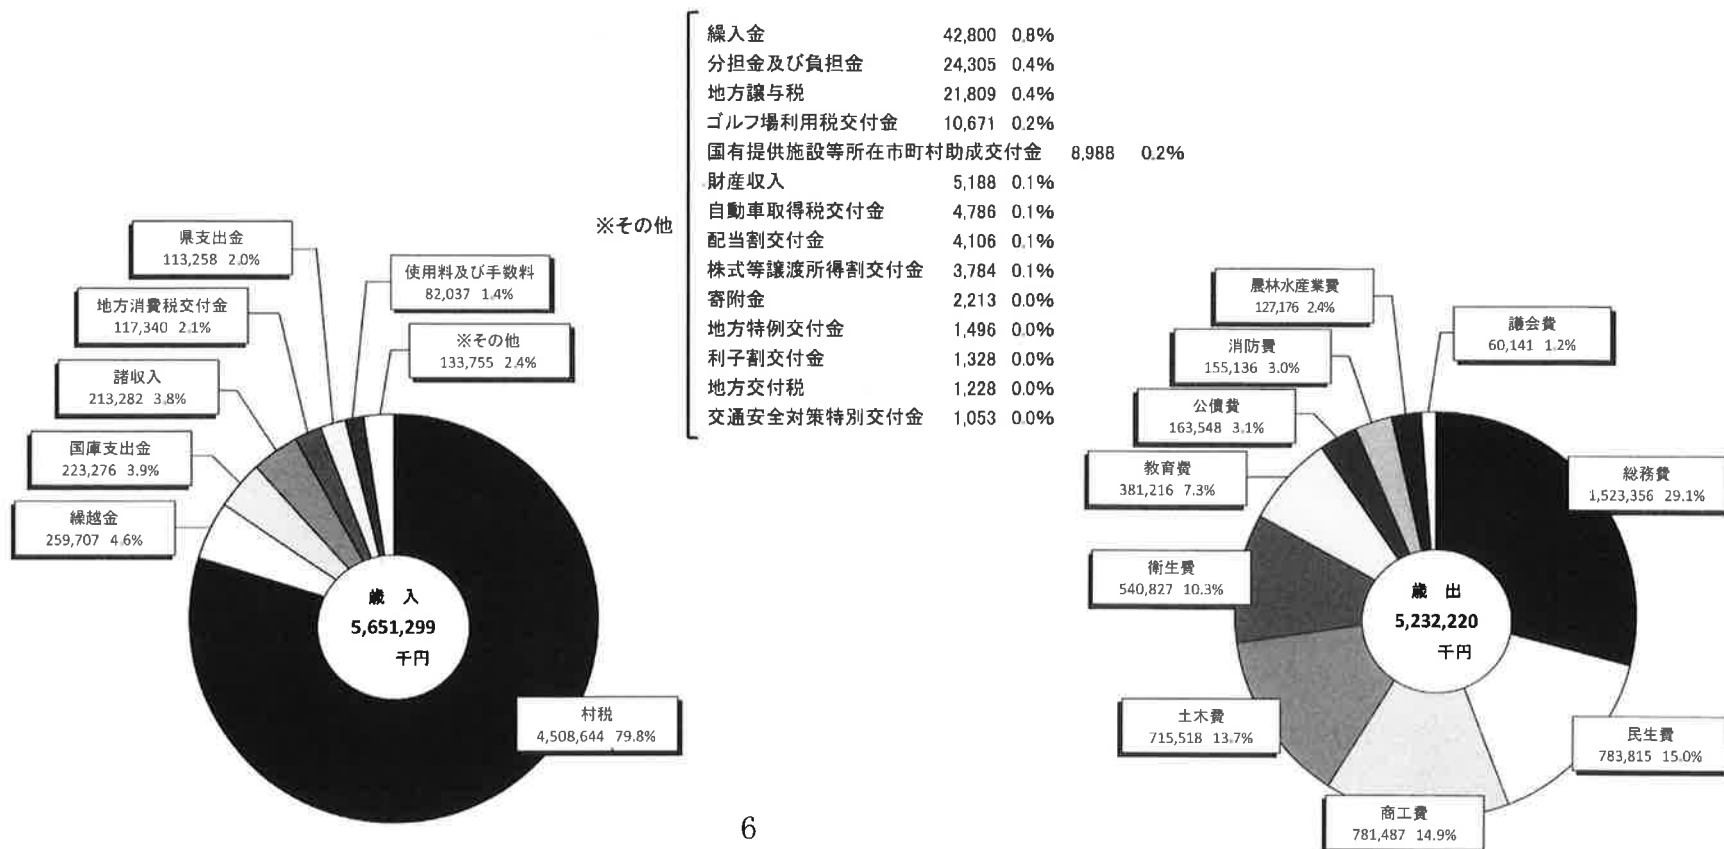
※その他

| | | |
|---|---|---|
| 繰入金 | 42,800 | 0.8% |
| 分担金及び負担金 | 24,305 | 0.4% |
| 地方譲与税 | 21,809 | 0.4% |
| ゴルフ場利用税交付金 | 10,671 | 0.2% |
| 国有提供施設等所在市町村助成交付金 | 8,988 | 0.2% |
| 財産収入 | 5,188 | 0.1% |
| 自動車取得税交付金 | 4,786 | 0.1% |
| 配当割交付金 | 4,106 | 0.1% |
| 株式等譲渡所得割交付金 | 3,784 | 0.1% |
| 寄附金 | 2,213 | 0.0% |
| 地方特例交付金 | 1,496 | 0.0% |
| 利子割交付金 | 1,328 | 0.0% |
| 地方交付税 | 1,228 | 0.0% |
| 交通安全対策特別交付金 | 1,053 | 0.0% |

県支出金 113,258 2.0%
使用料及び手数料 82,037 1.4%
地方消費税交付金 117,340 2.1%
※その他 133,755 2.4%
諸収入 213,282 3.8%
国庫支出金 223,276 3.9%
繰越金 259,707 4.6%
歳 入
5,651,299
千円
村税 4,508,644 79.8%

農林水産業費 127,176 2.4%
議会費 60,141 1.2%
消防費 155,136 3.0%
公債費 163,548 3.1%
教育費 381,216 7.3%
総務費 1,523,356 29.1%
衛生費 540,827 10.3%
歳 出
5,232,220
千円
土木費 715,518 13.7%
民生費 783,815 15.0%
商工費 781,487 14.9%

6